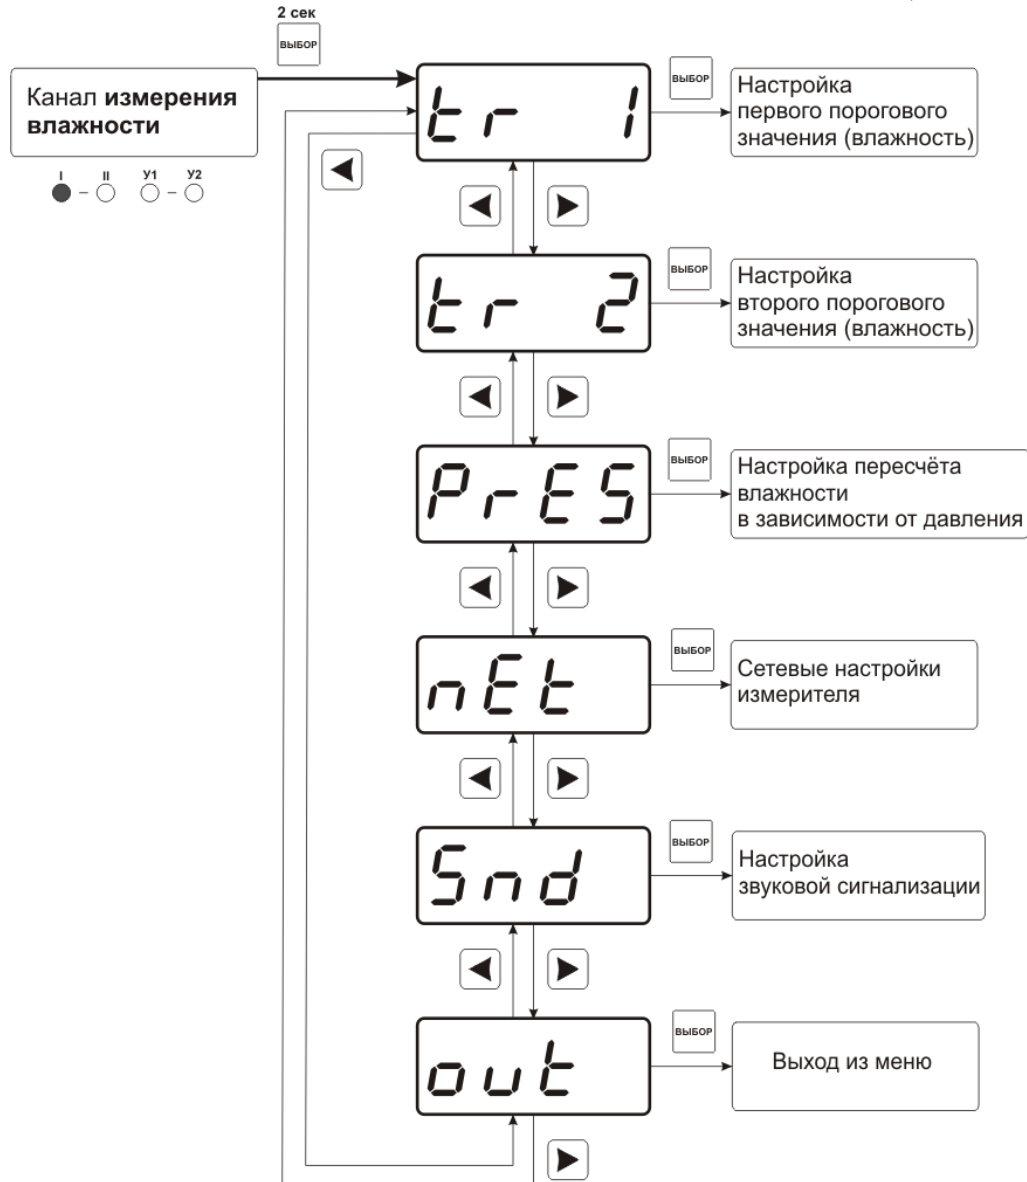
2 сек

ВЫБОР

Канал **измерения влажности**

I – II У1 – У2

tr 1

ВЫБОР

Настройка первого порогового значения (влажность)

tr 2

ВЫБОР

Настройка второго порогового значения (влажность)

PrES

ВЫБОР

Настройка пересчёта влажности в зависимости от давления

nEt

ВЫБОР

Сетевые настройки измерителя

Snd

ВЫБОР

Настройка звуковой сигнализации

out

ВЫБОР

Выход из меню